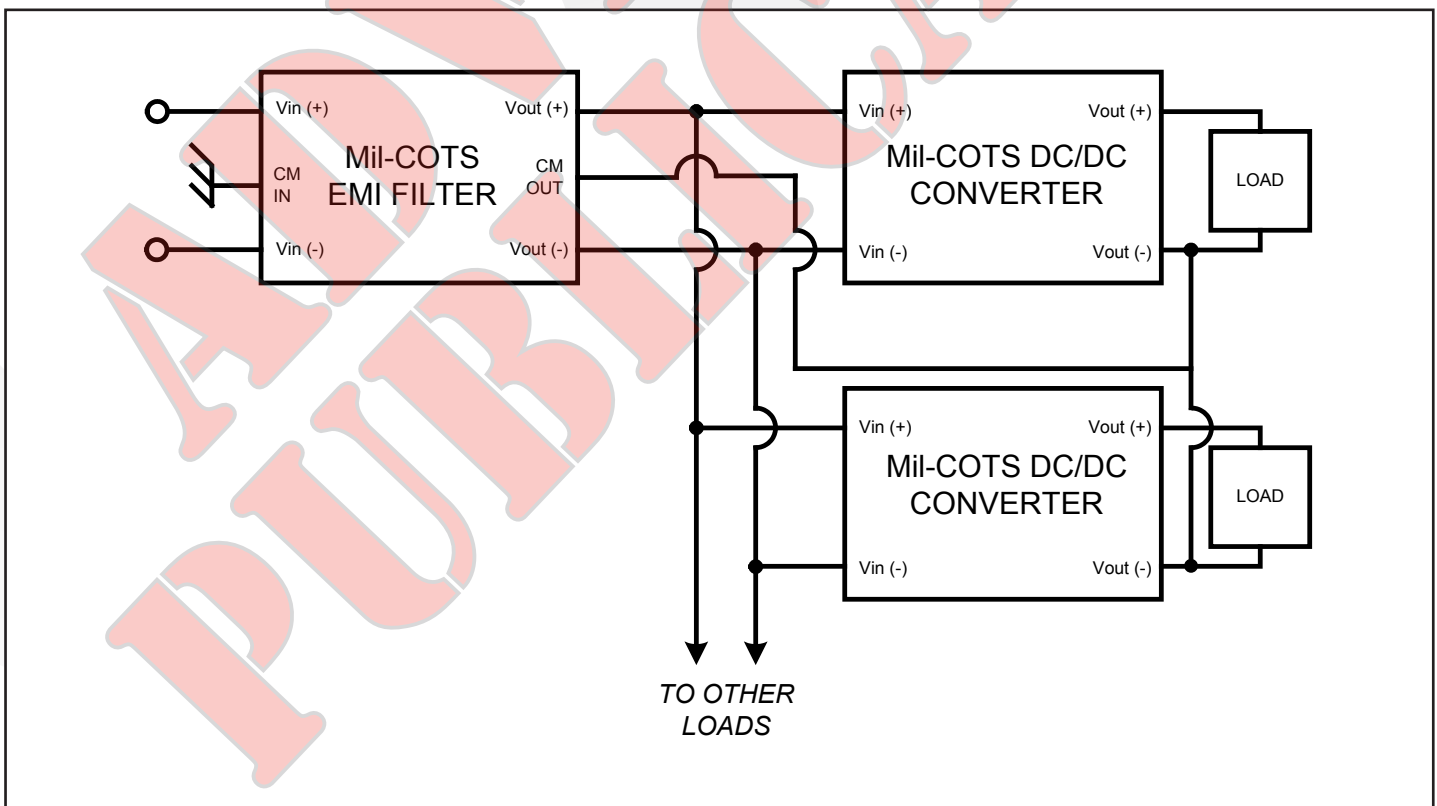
ADVANCE PUBLICATION

Vin (+)
CM IN
Vin (-)
Mil-COTS EMI FILTER
Vout (+)
CM OUT
Vout (-)

Vin (+)
Vin (-)
Mil-COTS DC/DC CONVERTER
Vout (+)
Vout (-)
LOAD

Vin (+)
Vin (-)
Mil-COTS DC/DC CONVERTER
Vout (+)
Vout (-)
LOAD

TO OTHER LOADS